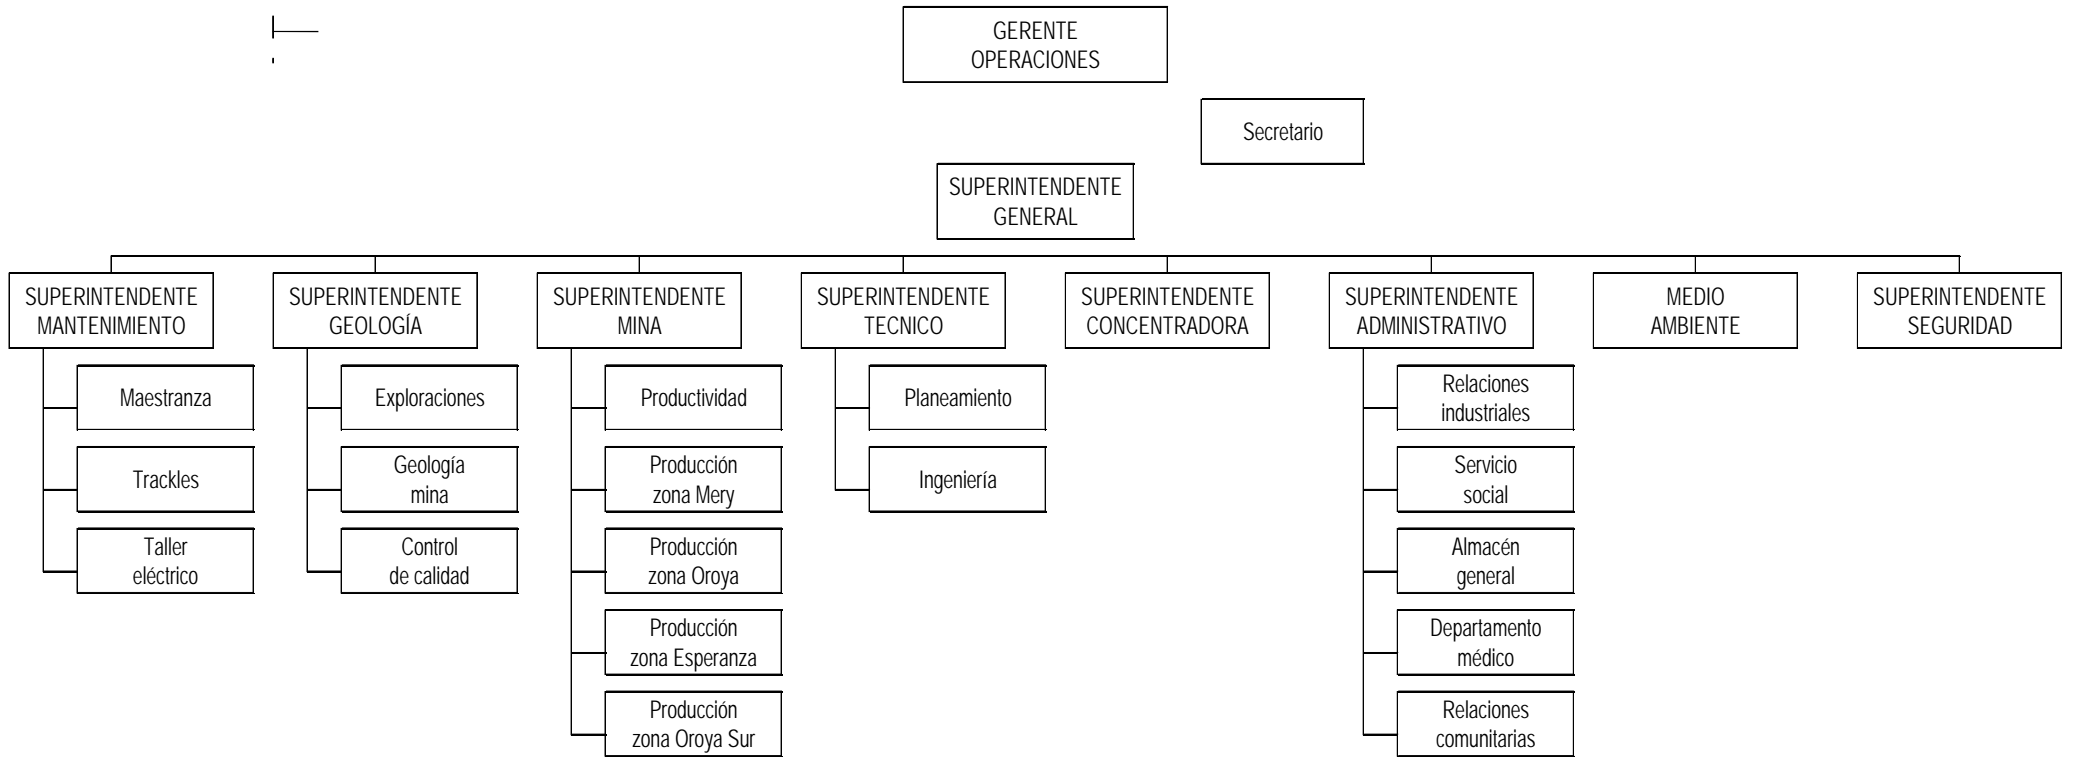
GERENTE OPERACIONES

Secretario

SUPERINTENDENTE GENERAL

SUPERINTENDENTE MANTENIMIENTO

Maestranza

Trackles

Taller eléctrico

SUPERINTENDENTE GEOLOGÍA

Exploraciones

Geología mina

Control de calidad

SUPERINTENDENTE MINA

Productividad

Producción zona Mery

Producción zona Oroya

Producción zona Esperanza

Producción zona Oroya Sur

SUPERINTENDENTE TECNICO

Planeamiento

Ingeniería

SUPERINTENDENTE CONCENTRADORA

SUPERINTENDENTE ADMINISTRATIVO

Relaciones industriales

Servicio social

Almacén general

Departamento médico

Relaciones comunitarias

MEDIO AMBIENTE

SUPERINTENDENTE SEGURIDAD